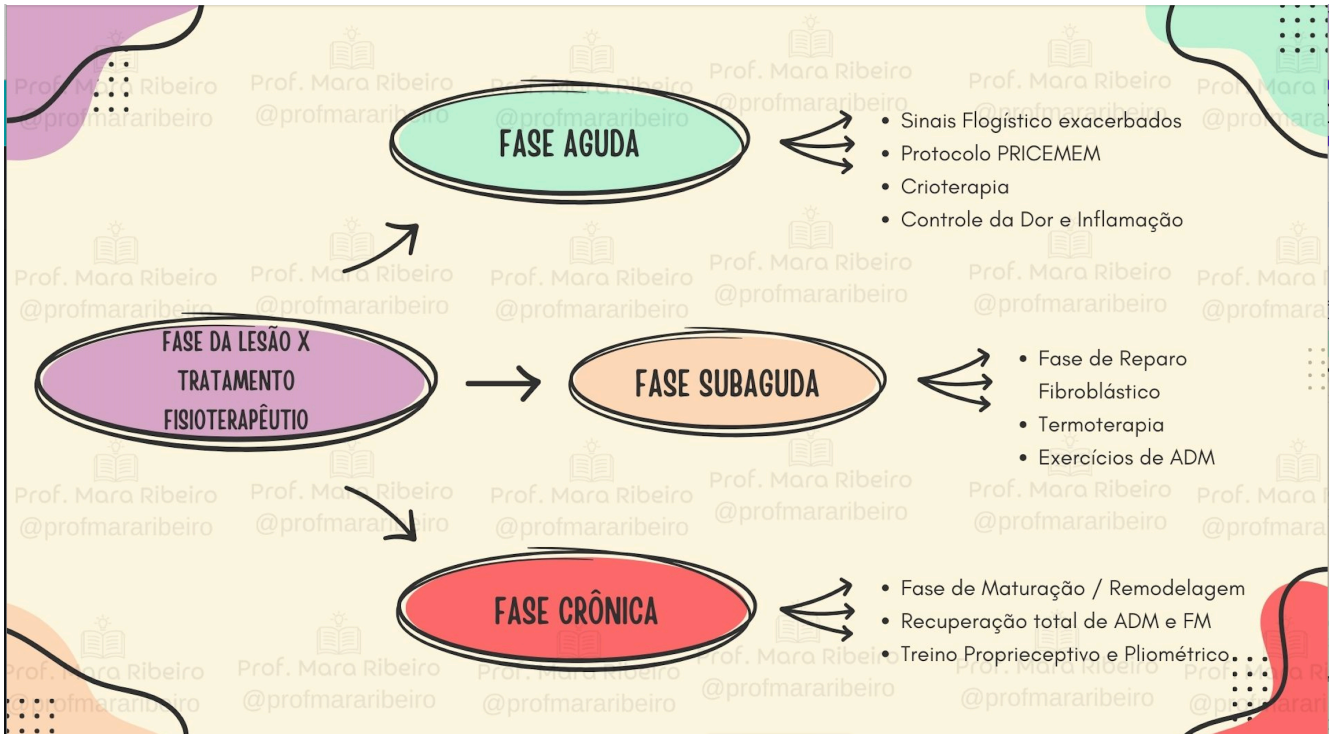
FASE AGUDA

- Sinais Flogístico exacerbados
- Protocolo PRICEMEM
- Crioterapia
- Controle da Dor e Inflamação

FASE DA LESÃO X TRATAMENTO FISIOTERAPÊUTIO

FASE SUBAGUDA

- Fase de Reparo Fibroblástico
- Termoterapia
- Exercícios de ADM

FASE CRÔNICA

- Fase de Maturação / Remodelagem
- Recuperação total de ADM e FM
- Treino Proprieceptivo e Pliométrico

Prof. Mara Ribeiro
@profmararibeiro